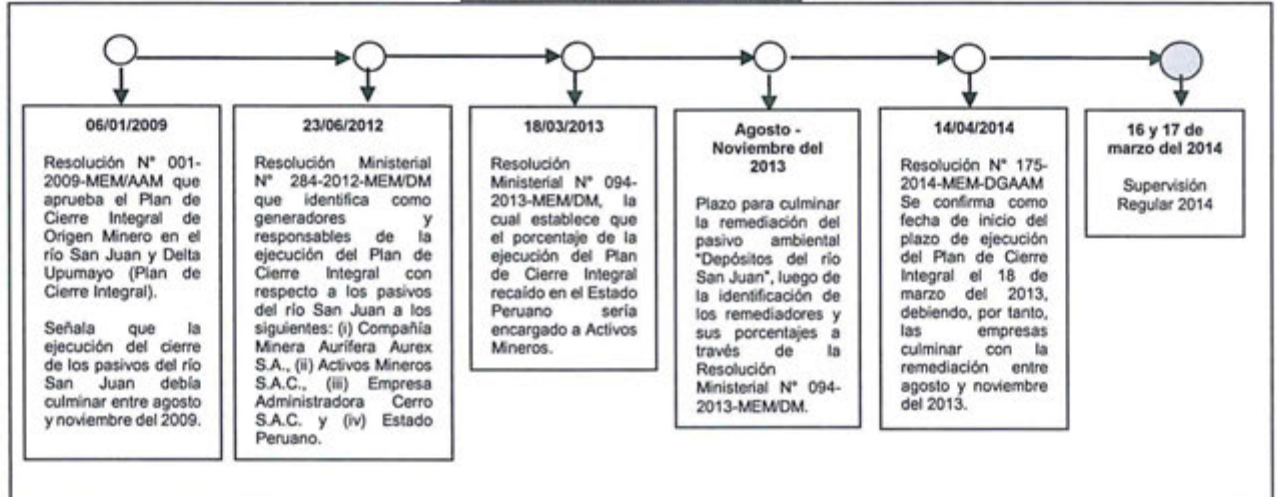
06/01/2009

Resolución N° 001-2009-MEM/AAM que aprueba el Plan de Cierre Integral de Origen Minero en el río San Juan y Delta Upumayo (Plan de Cierre Integral).

Señala que la ejecución del cierre de los pasivos del río San Juan debía culminar entre agosto y noviembre del 2009.

23/06/2012

Resolución Ministerial N° 284-2012-MEM/DM que identifica como generadores y responsables de la ejecución del Plan de Cierre Integral con respecto a los pasivos del río San Juan a los siguientes: (i) Compañía Minera Aurífera Aurex S.A., (ii) Activos Mineros S.A.C., (iii) Empresa Administradora Cerro S.A.C. y (iv) Estado Peruano.

18/03/2013

Resolución Ministerial N° 094-2013-MEM/DM, la cual establece que el porcentaje de la ejecución del Plan de Cierre Integral recaído en el Estado Peruano sería encargado a Activos Mineros.

Agosto - Noviembre del 2013

Plazo para culminar la remediación del pasivo ambiental "Depósitos del río San Juan", luego de la identificación de los remediadores y sus porcentajes a través de la Resolución Ministerial N° 094-2013-MEM/DM.

14/04/2014

Resolución N° 175-2014-MEM-DGAAM Se confirma como fecha de inicio del plazo de ejecución del Plan de Cierre Integral el 18 de marzo del 2013, debiendo, por tanto, las empresas culminar con la remediación entre agosto y noviembre del 2013.

16 y 17 de marzo del 2014

Supervisión Regular 2014